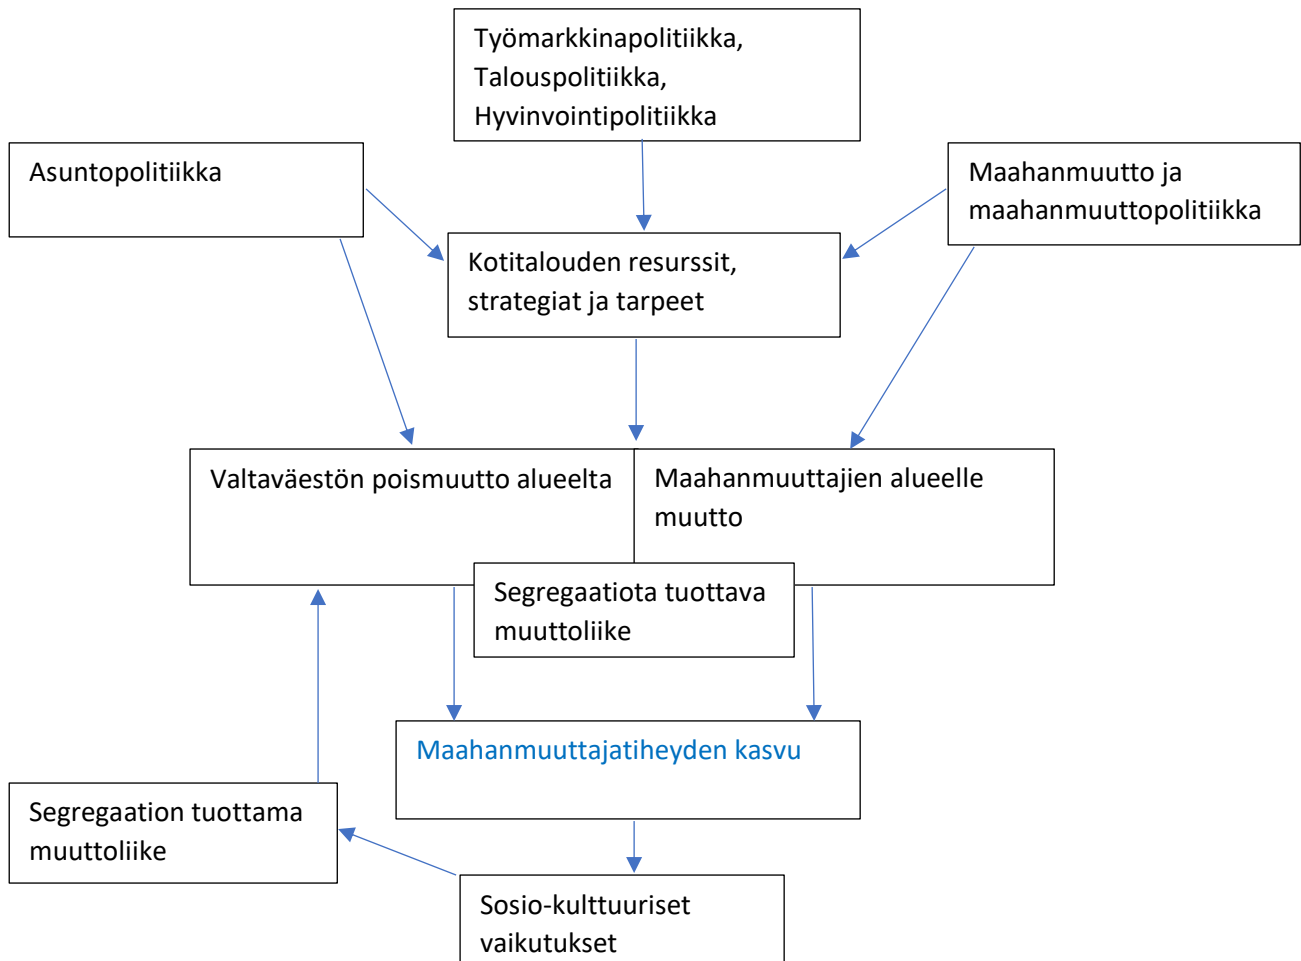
Työmarkkinapolitiikka, Talouspolitiikka, Hyvinvointipolitiikka

Asuntopolitiikka

Maahanmuutto ja maahanmuuttopolitiikka

Kotitalouden resurssit, strategiat ja tarpeet

Valtaväestön poismuutto alueelta

Maahanmuuttajien alueelle muutto

Segregaatiota tuottava muuttoliike

Maahanmuuttajatiheyden kasvu

Segregaation tuottama muuttoliike

Sosio-kulttuuriset vaikutukset